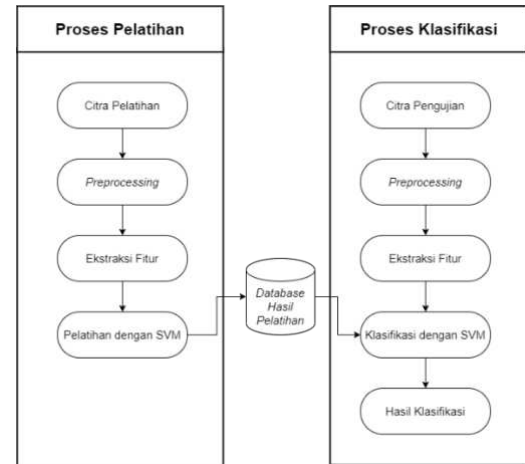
Proses Pelatihan

Citra Pelatihan

Preprocessing

Ekstraksi Fitur

Pelatihan dengan SVM

Database Hasil Pelatihan

Proses Klasifikasi

Citra Pengujian

Preprocessing

Ekstraksi Fitur

Klasifikasi dengan SVM

Hasil Klasifikasi